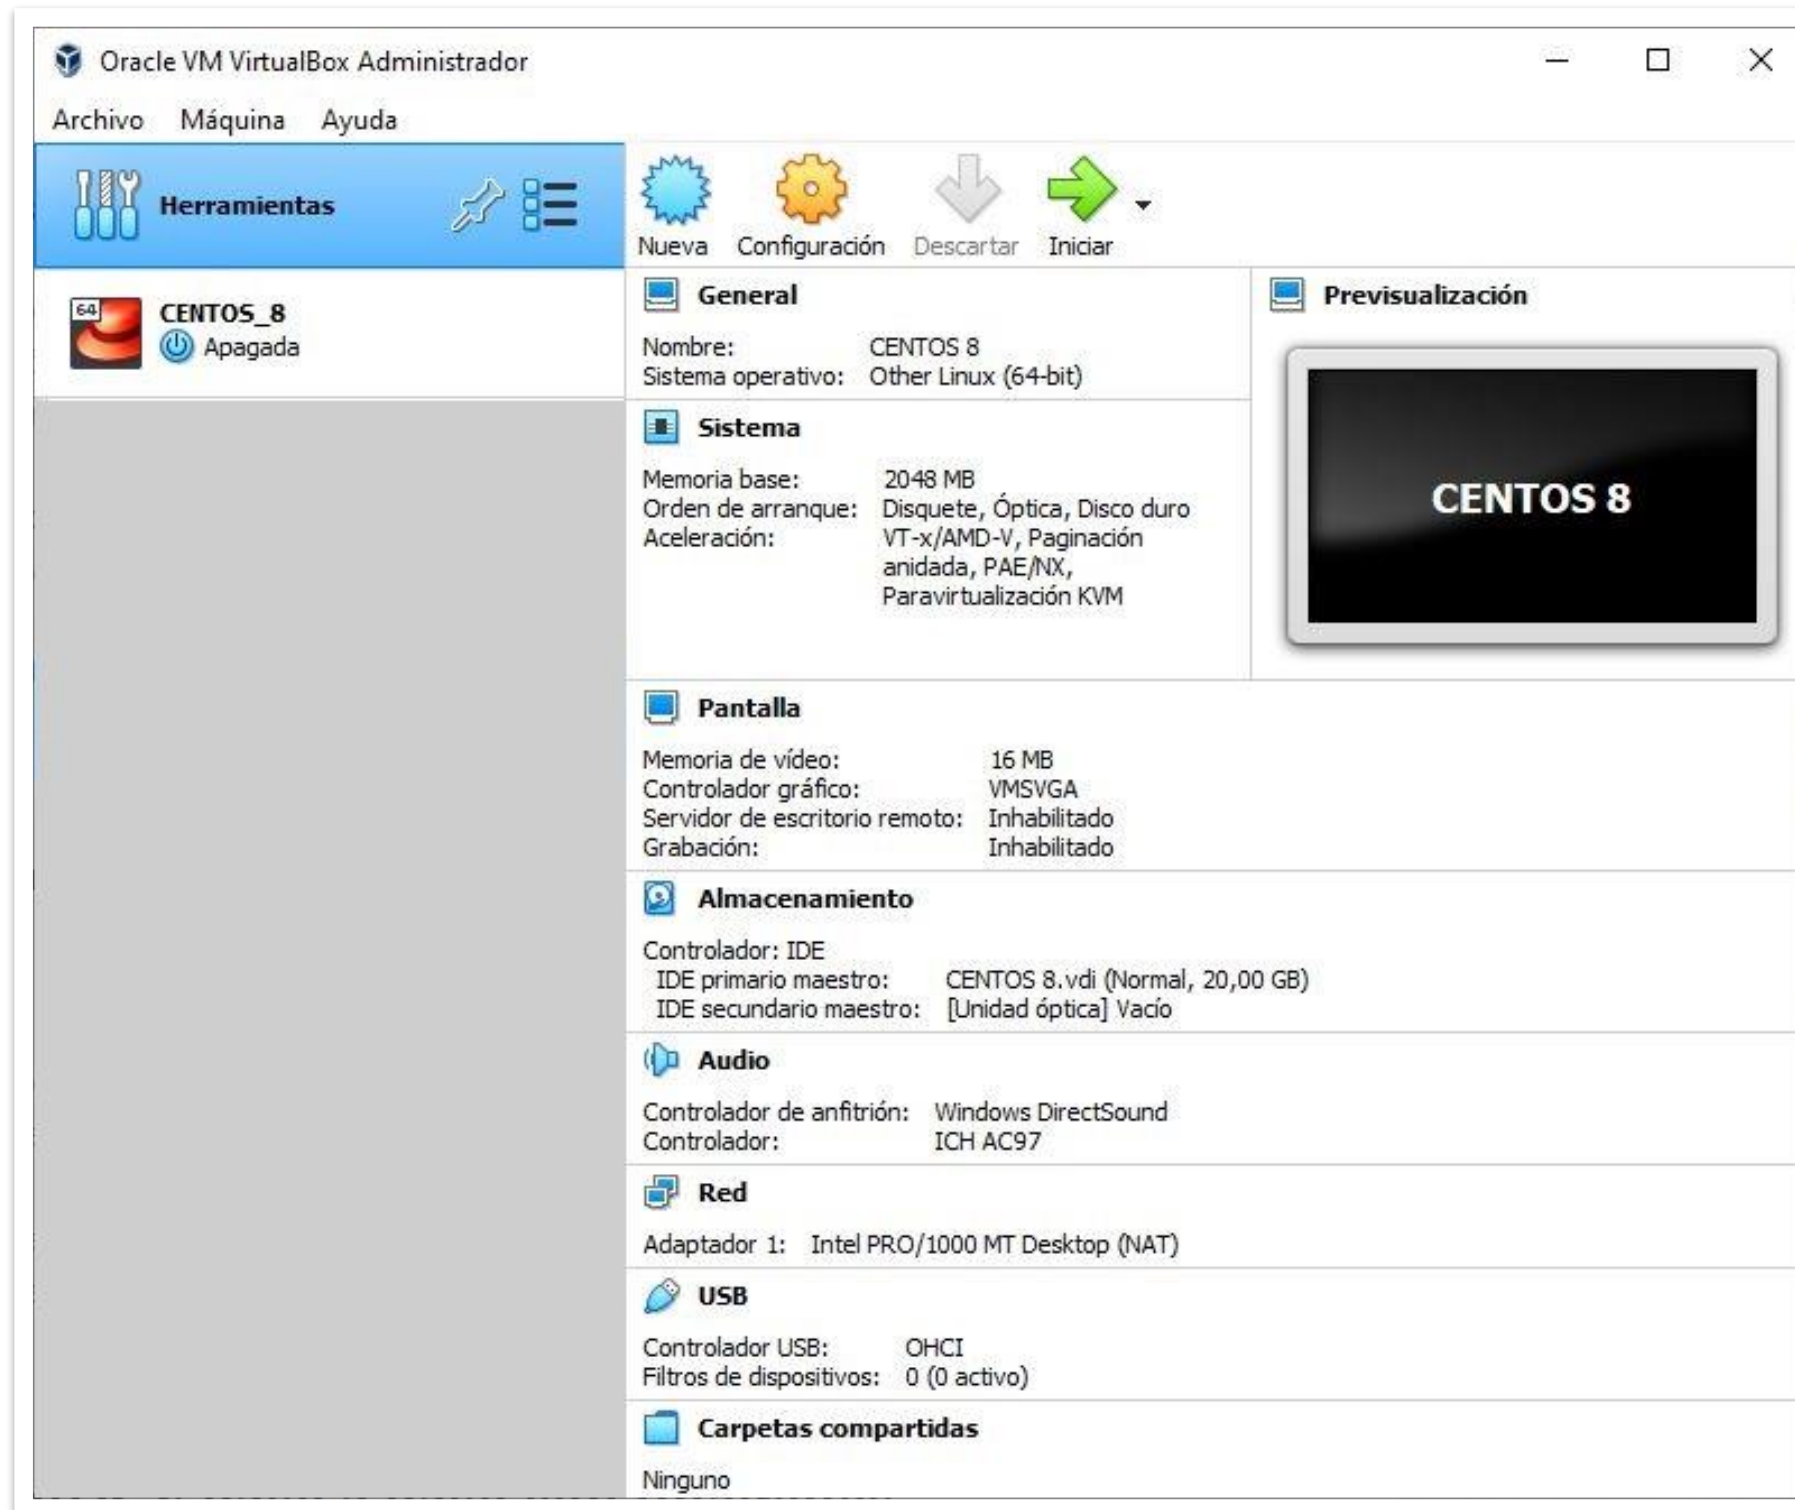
Oracle VM VirtualBox Administrador

Archivo Máquina Ayuda

Herramientas

Nueva Configuración Descartar Iniciar

64 CENTOS_8
Apagada

General

Nombre: CENTOS 8
Sistema operativo: Other Linux (64-bit)

Sistema

Memoria base: 2048 MB
Orden de arranque: Disquete, Óptica, Disco duro
Aceleración: VT-x/AMD-V, Paginación anidada, PAE/NX, Paravirtualización KVM

Previsualización

CENTOS 8

Pantalla

Memoria de vídeo: 16 MB
Controlador gráfico: VMSVGA
Servidor de escritorio remoto: Inhabilitado
Grabación: Inhabilitado

Almacenamiento

Controlador: IDE
IDE primario maestro: CENTOS 8.vdi (Normal, 20,00 GB)
IDE secundario maestro: [Unidad óptica] Vacío

Audio

Controlador de anfitrión: Windows DirectSound
Controlador: ICH AC97

Red

Adaptador 1: Intel PRO/1000 MT Desktop (NAT)

USB

Controlador USB: OHCI
Filtros de dispositivos: 0 (0 activo)

Carpetas compartidas

Ninguno